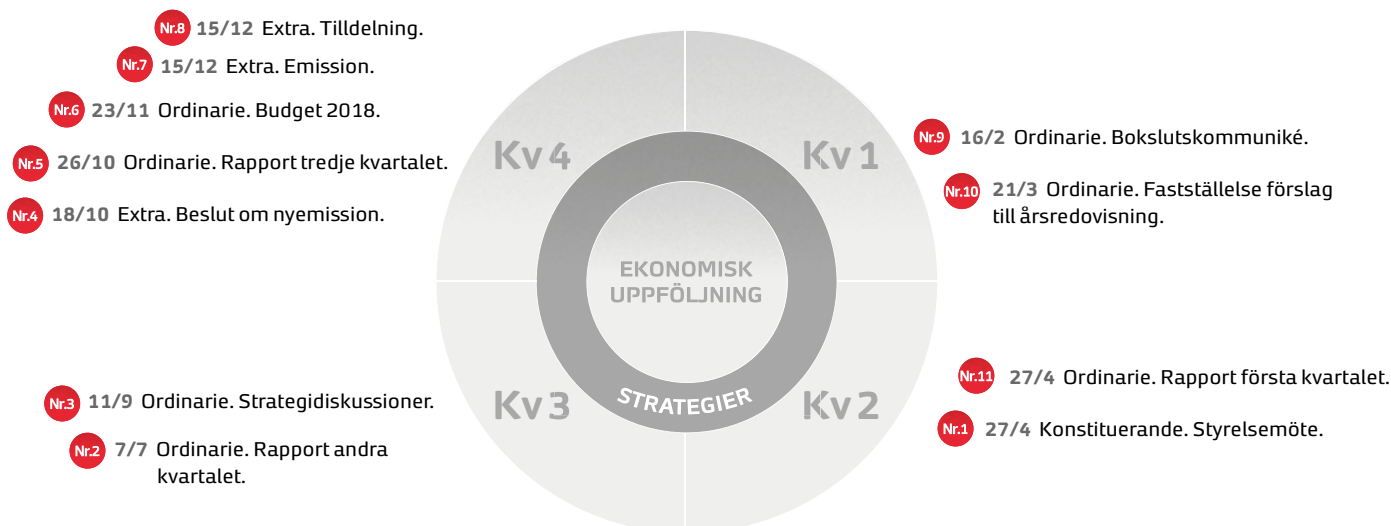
Nr.8 15/12 Extra. Tilldelning.

Nr.7 15/12 Extra. Emission.

Nr.6 23/11 Ordinarie. Budget 2018.

Nr.5 26/10 Ordinarie. Rapport tredje kvartalet.

Nr.4 18/10 Extra. Beslut om nyemission.

Kv 4

Kv 1

Nr.9 16/2 Ordinarie. Bokslutskommuniké.

Nr.10 21/3 Ordinarie. Fastställelse förslag till årsredovisning.

EKONOMISK UPPFÖLJNING

STRATEGIER

Kv 3

Kv 2

Nr.3 11/9 Ordinarie. Strategidiskussioner.

Nr.2 7/7 Ordinarie. Rapport andra kvartalet.

Nr.11 27/4 Ordinarie. Rapport första kvartalet.

Nr.1 27/4 Konstituerande. Styrelsemöte.